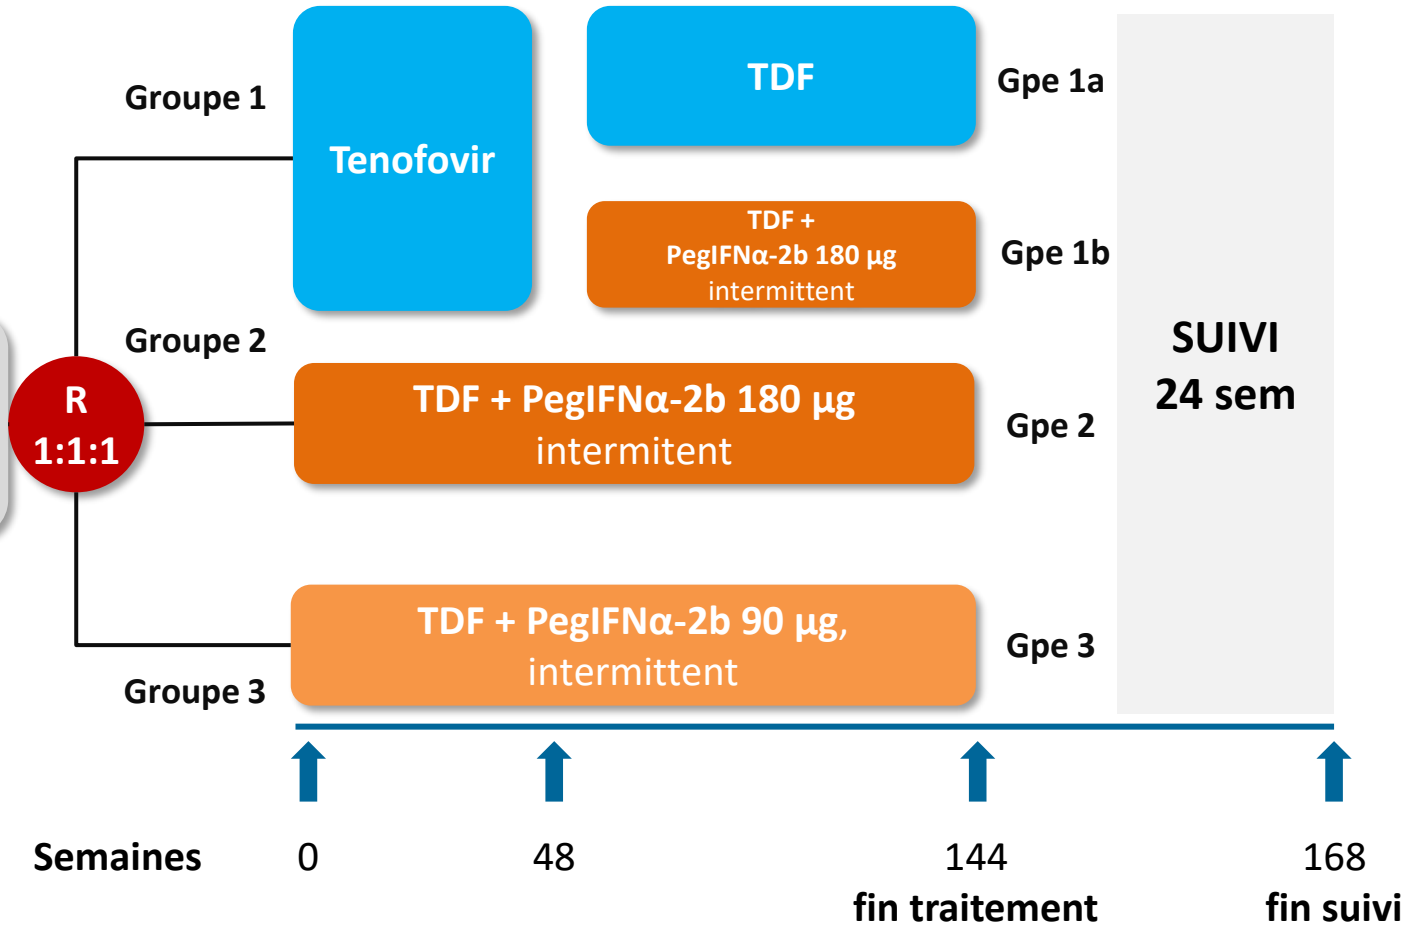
Groupe 1

Tenofovir

TDF

Gpe 1a

TDF + PegIFNα-2b 180 μg intermittent

Gpe 1b

Groupe 2

R 1:1:1

TDF + PegIFNα-2b 180 μg intermitent

Gpe 2

SUIVI 24 sem

TDF + PegIFNα-2b 90 μg, intermittent

Gpe 3

Groupe 3

Semaines 0 48 144 fin traitement 168 fin suivi